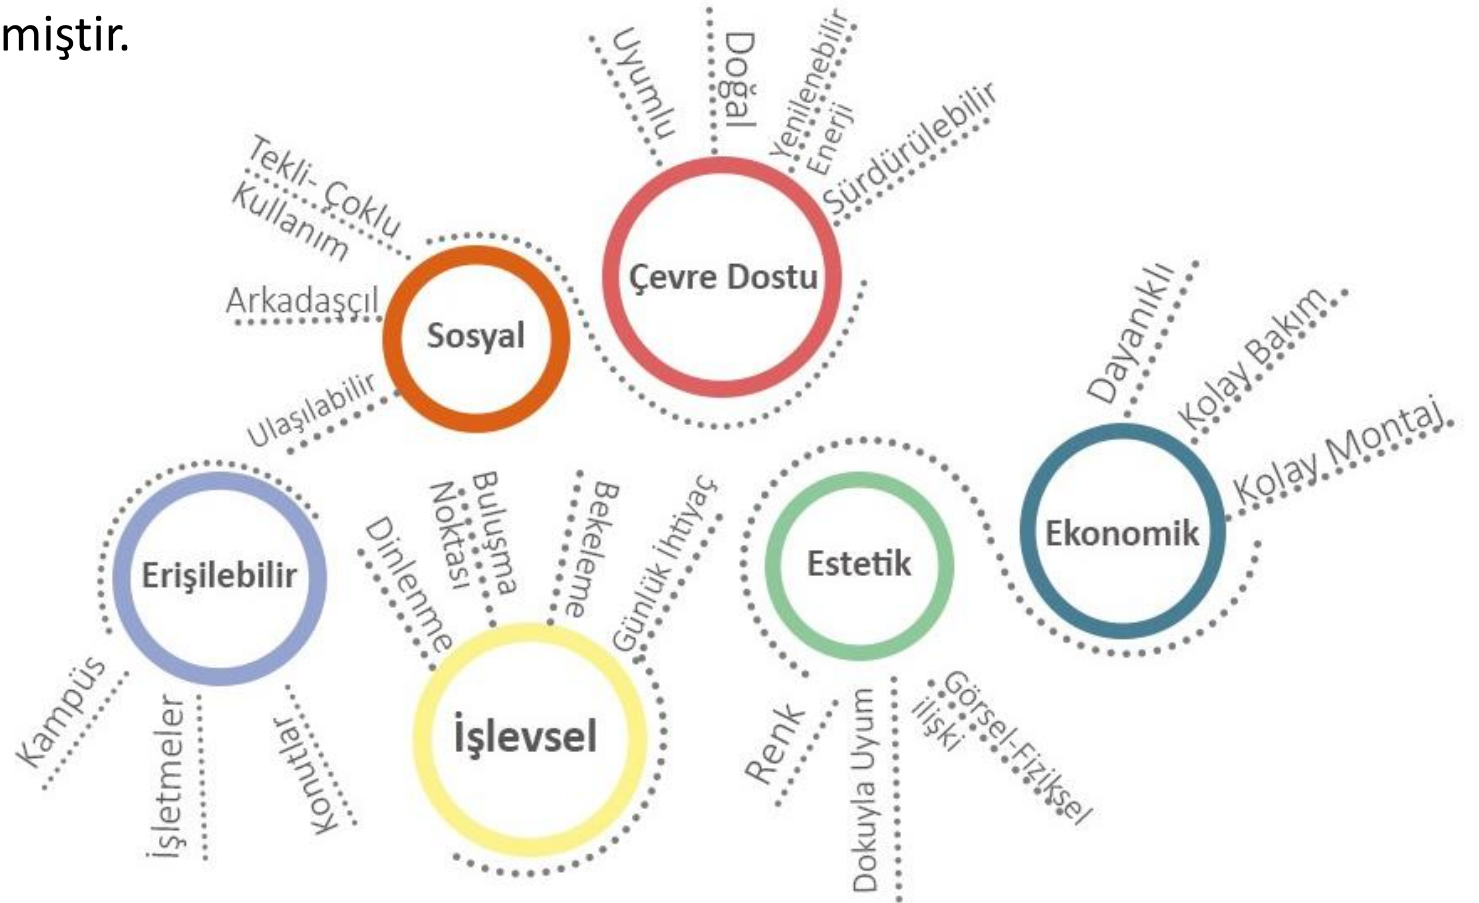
miştir.

Çevre Dostu
Uyumlu
Doğal
Yenilenebilir Enerji
Sürdürülebilir

Sosyal
Tekli- Çoklu Kullanım
Arkadaşçıl
Ulaşılabilir

Ekonomik
Dayanıklı
Kolay Bakım
Kolay Montaj

Erişilebilir
Kampüs
İşletmeler
Konutlar

İşlevsel
Dinlenme
Buluşma Noktası
Bekleme
Günlük İhtiyaç

Estetik
Renk
Dokuyla Uyum
Görsel-Fiziksel ilişki